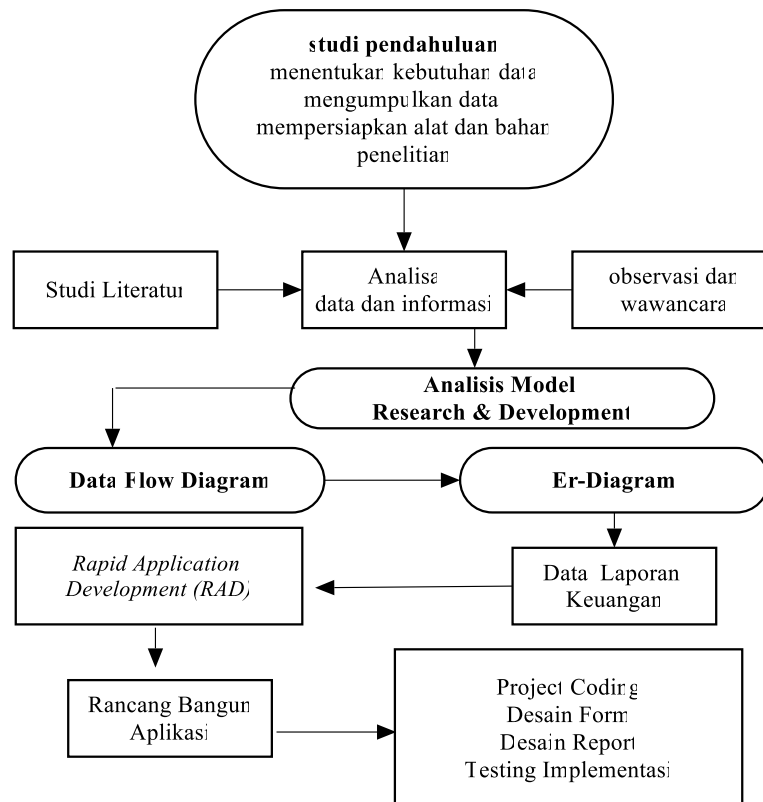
studi pendahuluan
menentukan kebutuhan data
mengumpulkan data
mempersiapkan alat dan bahan
penelitian

Studi Literatur

Analisa
data dan informasi

observasi dan
wawancara

Analisis Model
Research & Development

Data Flow Diagram

Er-Diagram

Rapid Application
Development (RAD)

Data Laporan
Keuangan

Rancang Bangun
Aplikasi

Project Coding
Desain Form
Desain Report
Testing Implementasi